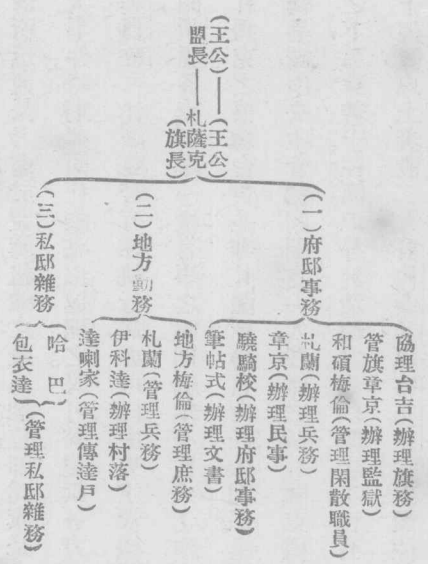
(王公)盟長——(王公)札薩克旗長

(一)府邸事務
協理台吉(辦理旗務)
管旗章京(辦理監獄)
和碩梅倫(管理閑散職員)
札蘭(辦理兵務)
章京(辦理民事)
驍騎校(辦理府邸事務)
筆帖式(辦理文書)

(二)地方動務
地方梅倫(管理庶務)
札蘭(管理兵務)
伊科達(辦理村落)
達喇家(管理傳達戶)

(三)私邸雜務
哈巴
包衣達
(管理私邸雜務)